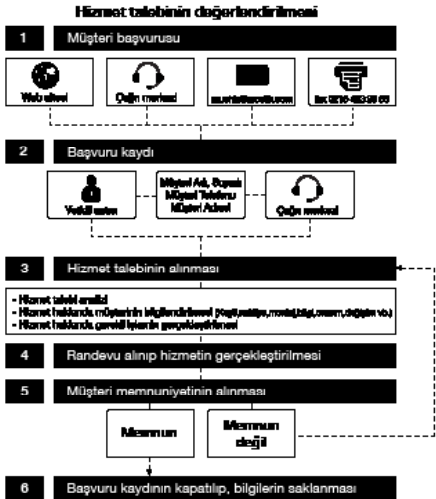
Hizmet talebinin değerlendirilmesi

1 Müşteri başvurusu

Web sitesi

Çağrı merkezi

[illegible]

Tel: 0216-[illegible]

2 Başvuru kaydı

Yetkili satıcı

Müşteri Adı, Soyadı
Müşteri Telefonu
Müşteri Adresi

Çağrı merkezi

3 Hizmet talebinin alınması

- Hizmet talebi analizi
- Hizmet hakkında müşterinin bilgilendirilmesi ([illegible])
- Hizmet hakkında gerekli işlemin gerçekleştirilmesi

4 Randevu alınıp hizmetin gerçekleştirilmesi

5 Müşteri memnuniyetinin alınması

Memnun

Memnun değil

6 Başvuru kaydının kapatılıp, bilgilerin saklanması